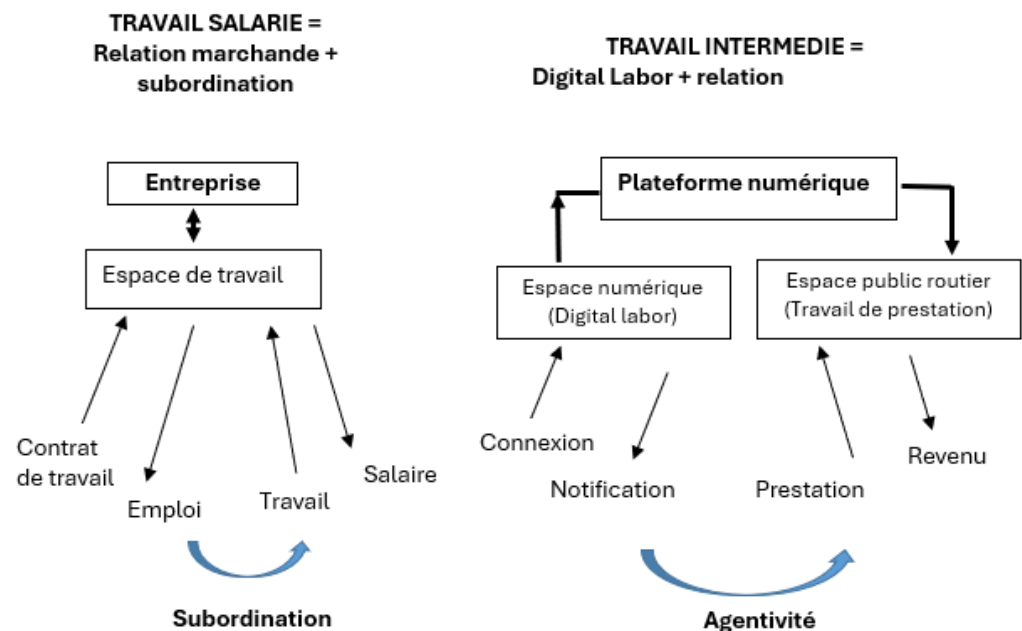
TRAVAIL SALARIE =
Relation marchande + subordination

TRAVAIL INTERMEDIE =
Digital Labor + relation

Entreprise

Espace de travail

Contrat de travail

Emploi

Travail

Salaire

Subordination

Plateforme numérique

Espace numérique (Digital labor)

Espace public routier (Travail de prestation)

Connexion

Notification

Prestation

Revenu

Agentivité